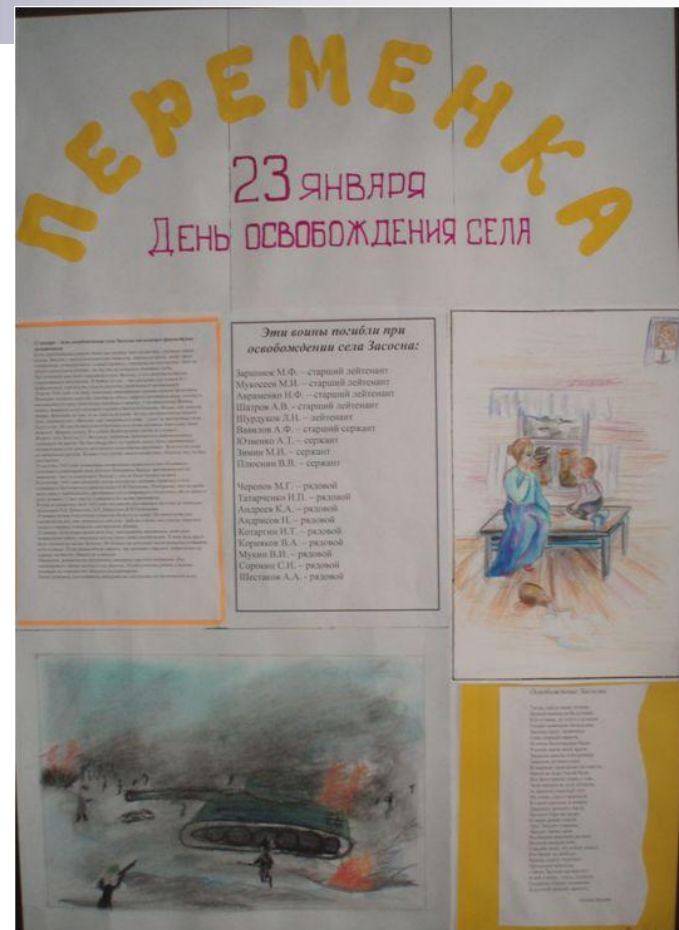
ПЕРЕМЕНКА

23 января
День освобождения села

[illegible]

Эти воины погибли при освобождении села Засосна:

Зарипов М.Ф. – старший лейтенант
Мукосеев М.И. – старший лейтенант
Авраменко Н.Ф. – старший лейтенант
Шатров А.В. – старший лейтенант
Шурдуков Л.Н. – лейтенант
Вавилов А.Ф. – старший сержант
Ювченко А.Т. – сержант
Зимин М.Н. – сержант
Плюснин В.В. – сержант

Черепов М.Г. – рядовой
Татарченко И.П. – рядовой
Андреев К.А. – рядовой
Андрасов Н. – рядовой
Кетагин И.Т. – рядовой
Кормаков В.А. – рядовой
Мукин В.П. – рядовой
Сорокин С.И. – рядовой
Шестаков А.А. – рядовой

Освобождение Засосны

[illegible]